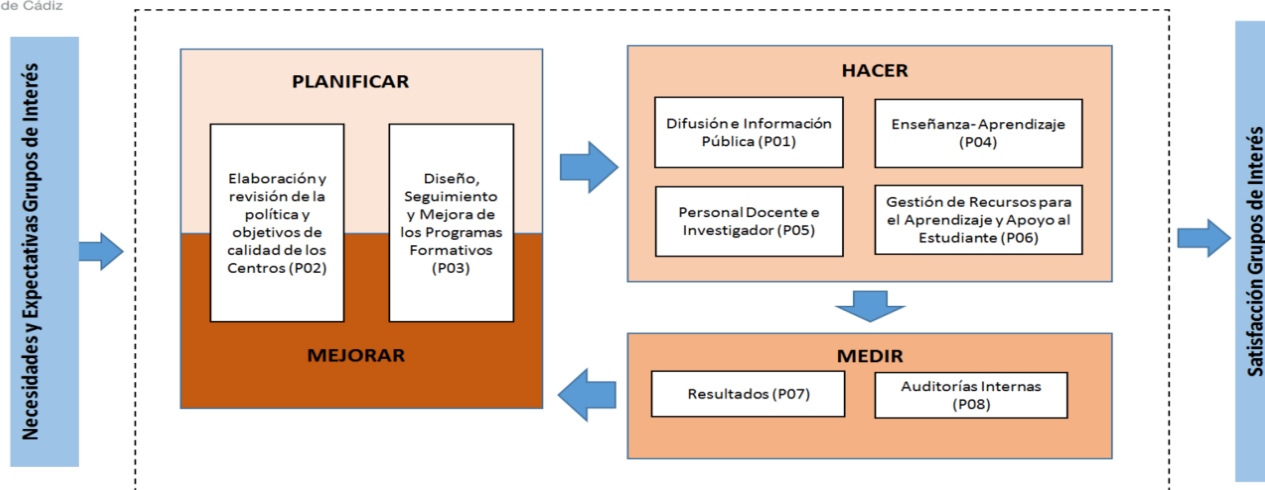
de Cádiz

Necesidades y Expectativas Grupos de Interés

PLANIFICAR

Elaboración y revisión de la política y objetivos de calidad de los Centros (P02)

Diseño, Seguimiento y Mejora de los Programas Formativos (P03)

MEJORAR

HACER

Difusión e Información Pública (P01)

Enseñanza-Aprendizaje (P04)

Personal Docente e Investigador (P05)

Gestión de Recursos para el Aprendizaje y Apoyo al Estudiante (P06)

MEDIR

Resultados (P07)

Auditorías Internas (P08)

Satisfacción Grupos de Interés